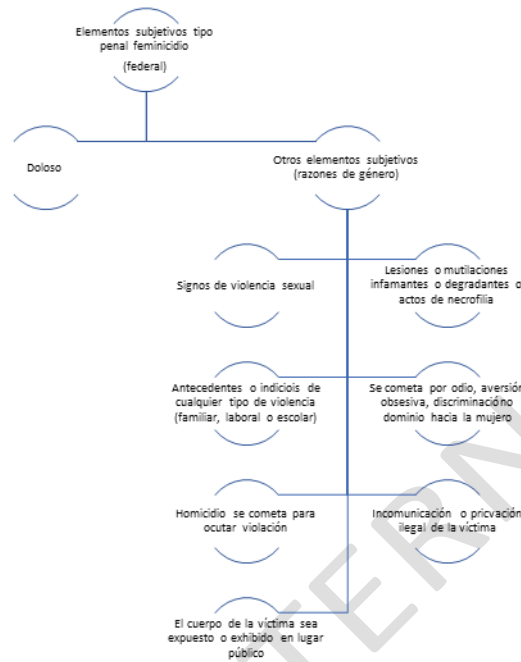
Elementos subjetivos tipo penal feminicidio (federal)

Doloso

Otros elementos subjetivos (razones de género)

Signos de violencia sexual

Lesiones o mutilaciones infamantes o degradantes o actos de necrofilia

Antecedentes o indicios de cualquier tipo de violencia (familiar, laboral o escolar)

Se cometa por odio, aversión obsesiva, discriminación o dominio hacia la mujero

Homicidio se cometa para ocutar violación

Incomunicación o pricvación ilegal de la víctima

El cuerpo de la víctima sea expuesto o exhibido en lugar público

ERN